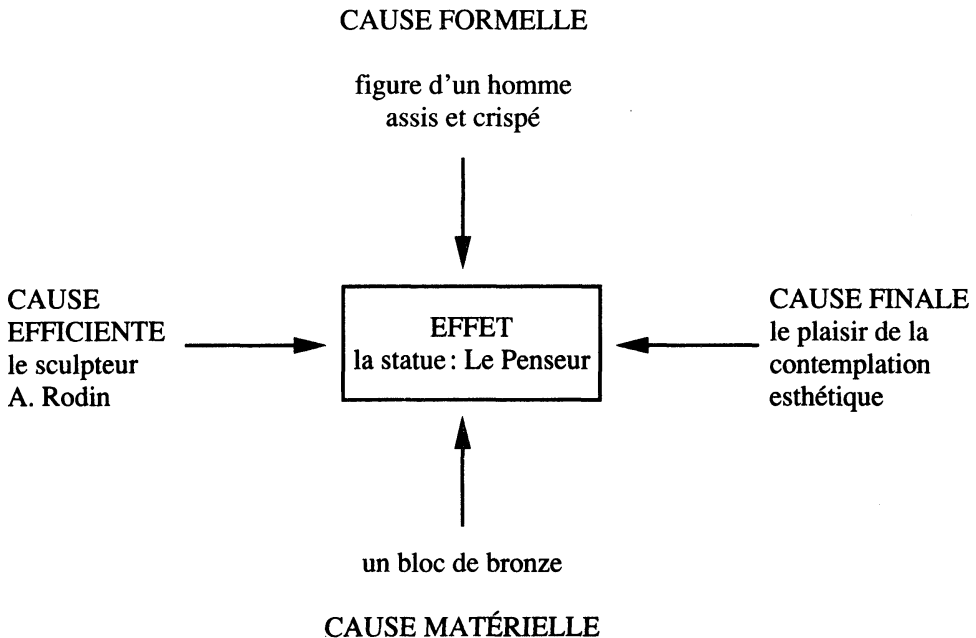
CAUSE FORMELLE

figure d'un homme assis et crispé

CAUSE EFFICIENTE le sculpteur A. Rodin

EFFET la statue : Le Penseur

CAUSE FINALE le plaisir de la contemplation esthétique

un bloc de bronze

CAUSE MATÉRIELLE